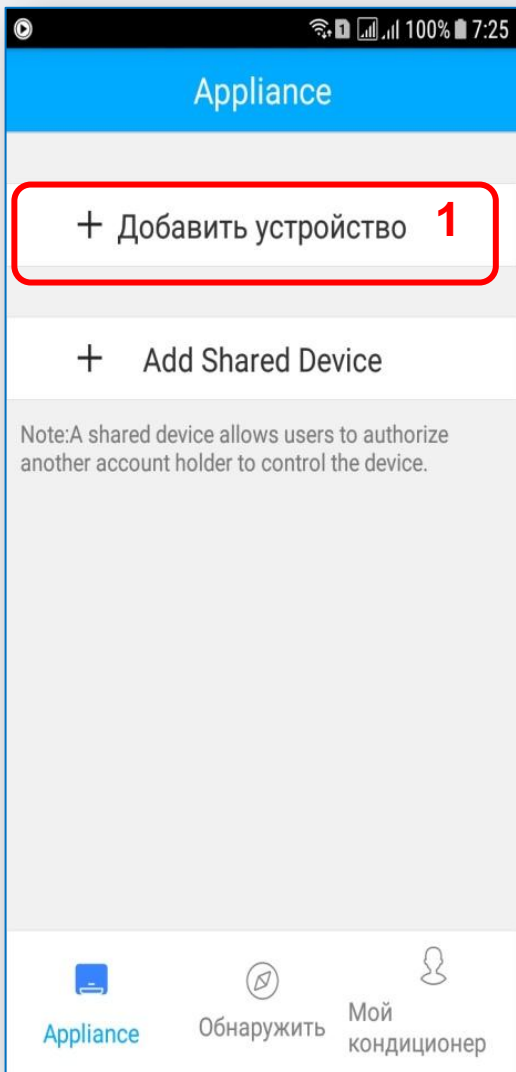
100% 7:25

Appliance

+ Добавить устройство 1

+ Add Shared Device

Note:A shared device allows users to authorize another account holder to control the device.

Appliance

Обнаружить

Мой кондиционер